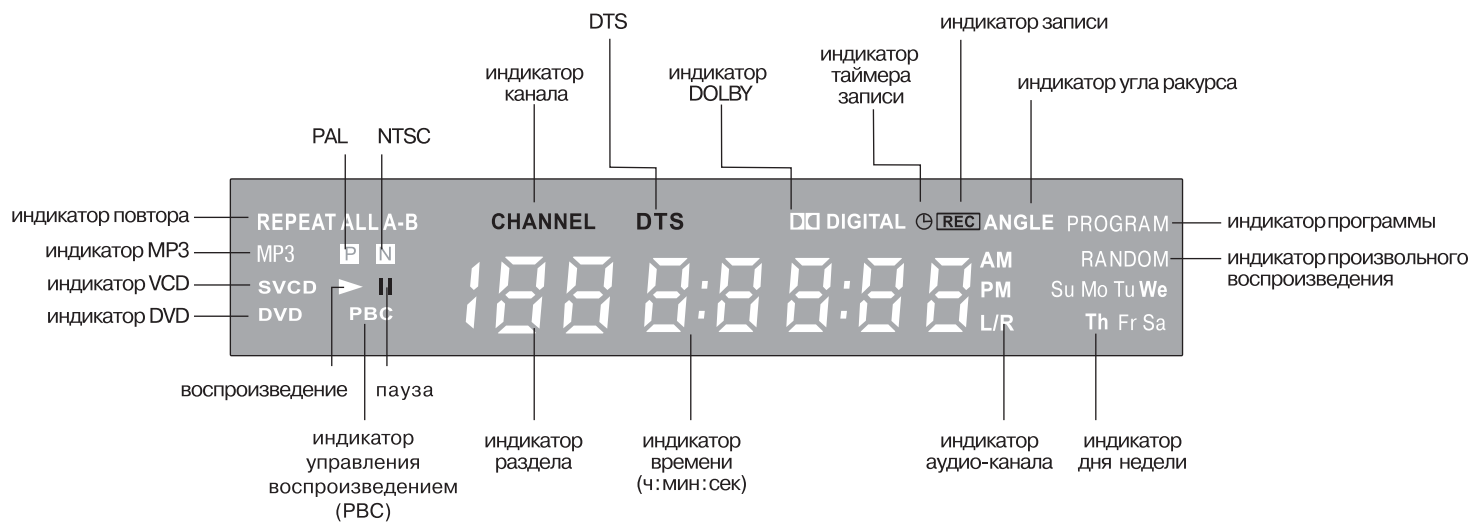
DTS

индикатор записи

индикатор таймера записи

индикатор DOLBY

индикатор канала

индикатор угла ракурса

PAL

NTSC

индикатор повтора

REPEAT ALL A-B

CHANNEL

DTS

DD DIGITAL

REC

ANGLE

PROGRAM

индикатор программы

индикатор MP3

MP3

P

N

RANDOM

индикатор произвольного воспроизведения

индикатор VCD

SVCD

AM

PM

Su Mo Tu We

индикатор DVD

DVD

PBC

188 8:88:88

L/R

Th Fr Sa

воспроизведение

пауза

индикатор управления воспроизведением (PBC)

индикатор раздела

индикатор времени (ч:мин:сек)

индикатор аудио-канала

индикатор дня недели